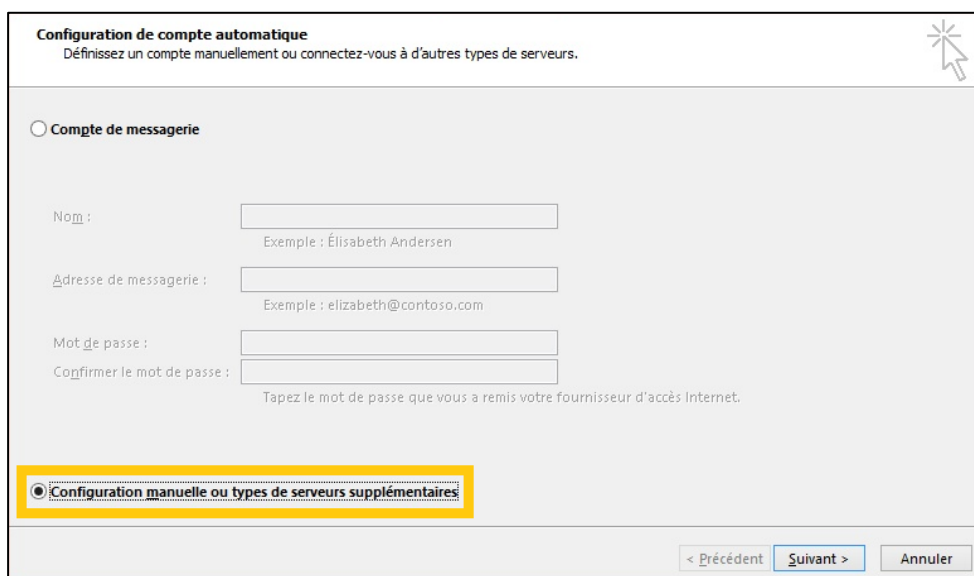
Configuration de compte automatique
Définissez un compte manuellement ou connectez-vous à d'autres types de serveurs.

Compte de messagerie

Nom :
Exemple : Élisabeth Andersen

Adresse de messagerie :
Exemple : elizabeth@contoso.com

Mot de passe :
Confirmer le mot de passe :
Tapez le mot de passe que vous a remis votre fournisseur d'accès Internet.

Configuration manuelle ou types de serveurs supplémentaires

< Précédent
Suivant >
Annuler